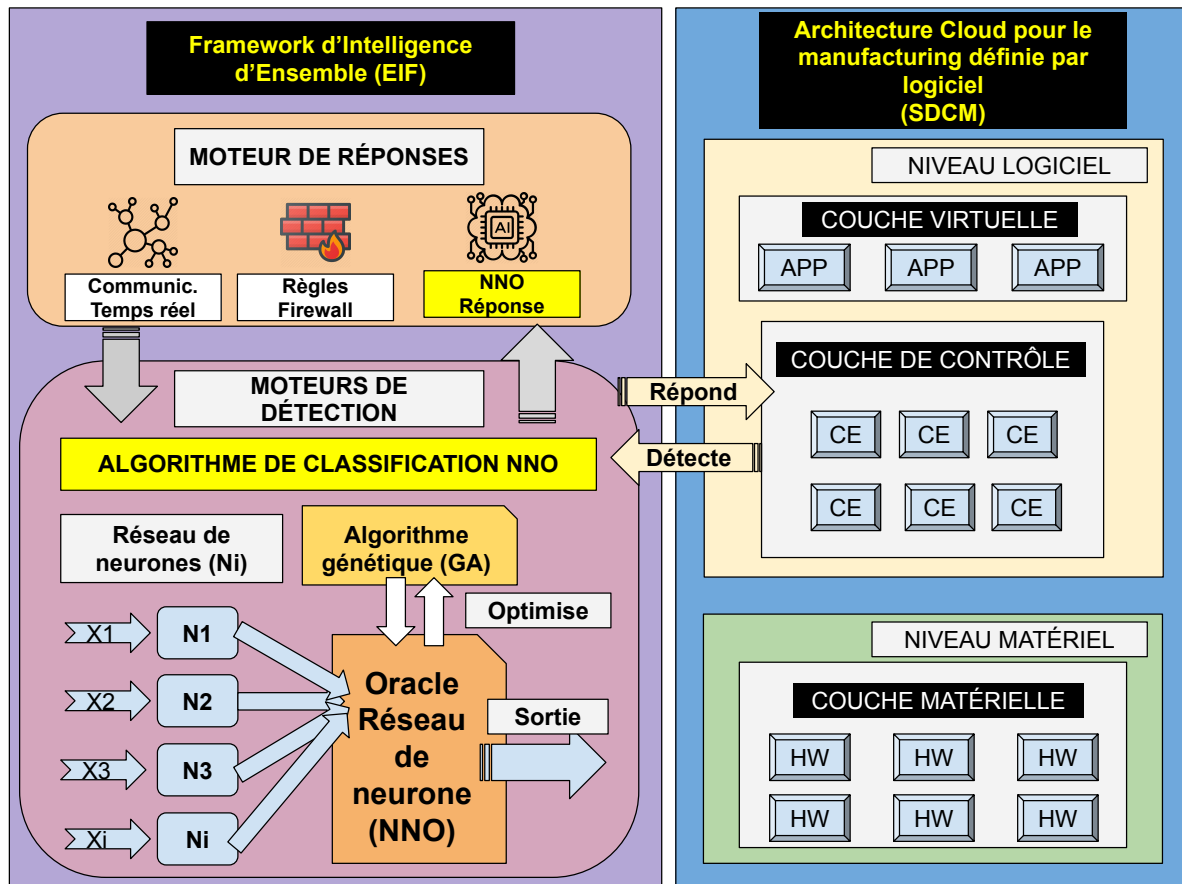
Framework d'Intelligence d'Ensemble (EIF)

MOTEUR DE RÉPONSES

AI

Communic. Temps réel

Règles Firewall

NNO Réponse

MOTEURS DE DÉTECTION

ALGORITHME DE CLASSIFICATION NNO

Réseau de neurones (Ni)

Algorithme génétique (GA)

Optimise

X1
X2
X3
Xi

N1
N2
N3
Ni

Oracle Réseau de neurone (NNO)

Sortie

Répond

Détecte

Architecture Cloud pour le manufacturing définie par logiciel (SDCM)

NIVEAU LOGICIEL

COUCHE VIRTUELLE

APP
APP
APP

COUCHE DE CONTRÔLE

CE
CE
CE
CE
CE
CE

NIVEAU MATÉRIEL

COUCHE MATÉRIELLE

HW
HW
HW
HW
HW
HW